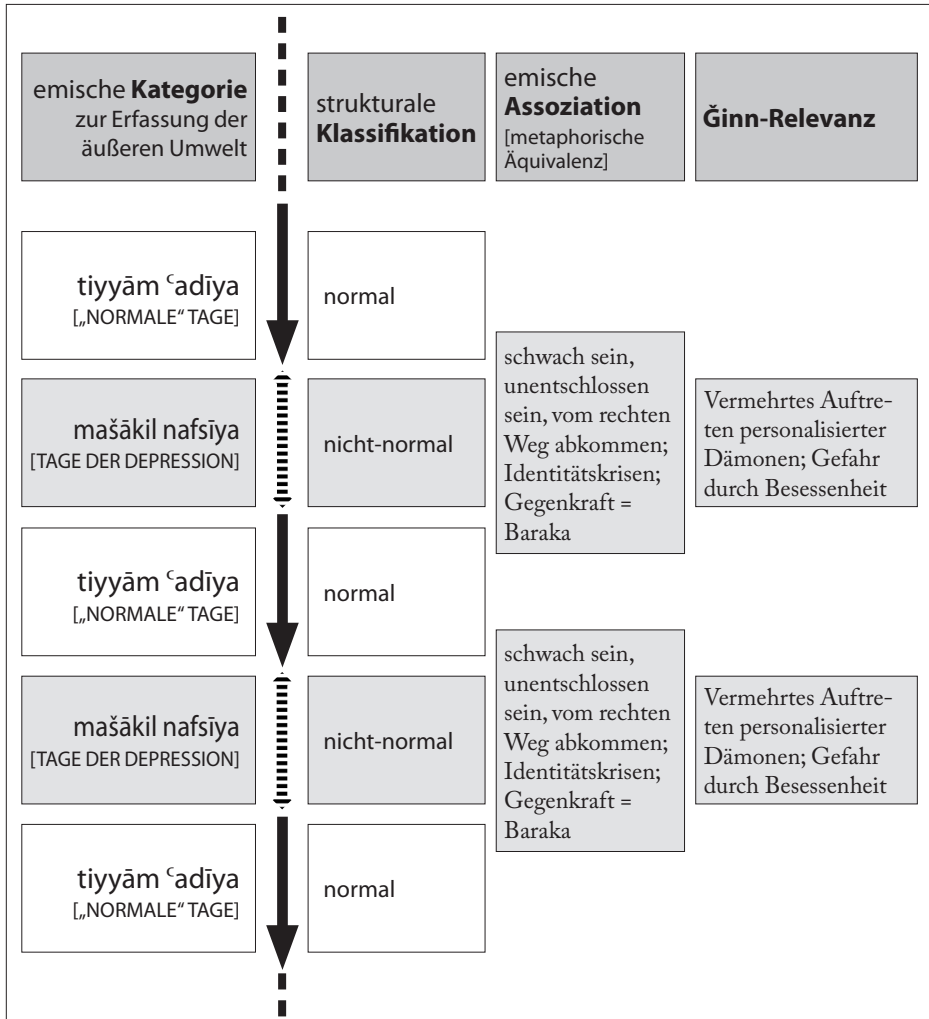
emische **Kategorie** zur Erfassung der äußeren Umwelt

strukturale **Klassifikation**

emische **Assoziation** [metaphorische Äquivalenz]

**Ǧinn-Relevanz**

tiyyām ᶜadīya [„NORMALE" TAGE]

normal

schwach sein, unentschlossen sein, vom rechten Weg abkommen; Identitätskrisen; Gegenkraft = Baraka

mašākil nafsīya [TAGE DER DEPRESSION]

nicht-normal

Vermehrtes Auftreten personalisierter Dämonen; Gefahr durch Besessenheit

tiyyām ᶜadīya [„NORMALE" TAGE]

normal

schwach sein, unentschlossen sein, vom rechten Weg abkommen; Identitätskrisen; Gegenkraft = Baraka

mašākil nafsīya [TAGE DER DEPRESSION]

nicht-normal

Vermehrtes Auftreten personalisierter Dämonen; Gefahr durch Besessenheit

tiyyām ᶜadīya [„NORMALE" TAGE]

normal